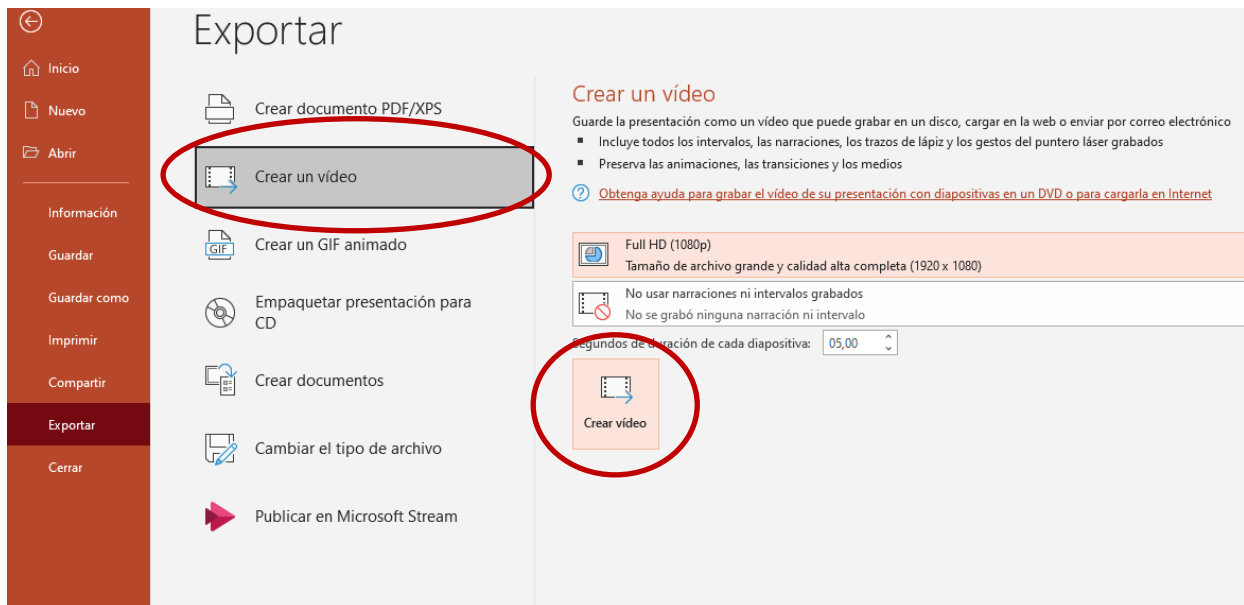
Inicio

Nuevo

Abrir

Información

Guardar

Guardar como

Imprimir

Compartir

Exportar

Cerrar

Exportar

Crear documento PDF/XPS

Crear un vídeo

Crear un GIF animado

Empaquetar presentación para CD

Crear documentos

Cambiar el tipo de archivo

Publicar en Microsoft Stream

Crear un vídeo

Guarde la presentación como un vídeo que puede grabar en un disco, cargar en la web o enviar por correo electrónico

- Incluye todos los intervalos, las narraciones, los trazos de lápiz y los gestos del puntero láser grabados
- Preserva las animaciones, las transiciones y los medios

Obtenga ayuda para grabar el vídeo de su presentación con diapositivas en un DVD o para cargarla en Internet

Full HD (1080p)
Tamaño de archivo grande y calidad alta completa (1920 x 1080)

No usar narraciones ni intervalos grabados
No se grabó ninguna narración ni intervalo

Segundos de duración de cada diapositiva: 05,00

Crear vídeo